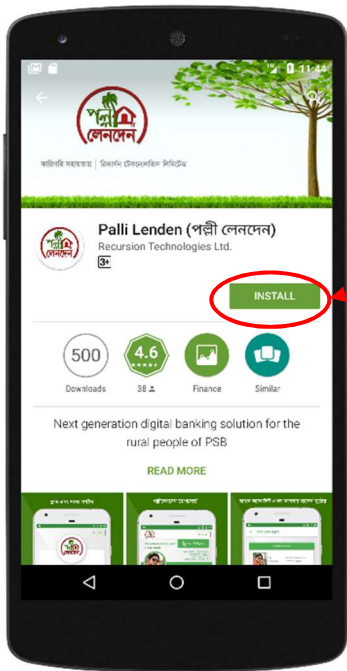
11:44

পল্লী লেনদেন

কারিগরি সহায়তায় | রিকার্সন টেকনোলজিস লিমিটেড

Palli Lenden (পল্লী লেনদেন)
Recursion Technologies Ltd.
3+

INSTALL

500
Downloads

4.6
38

Finance

Similar

Next generation digital banking solution for the rural people of PSB

READ MORE

পল্লী লেনদেন